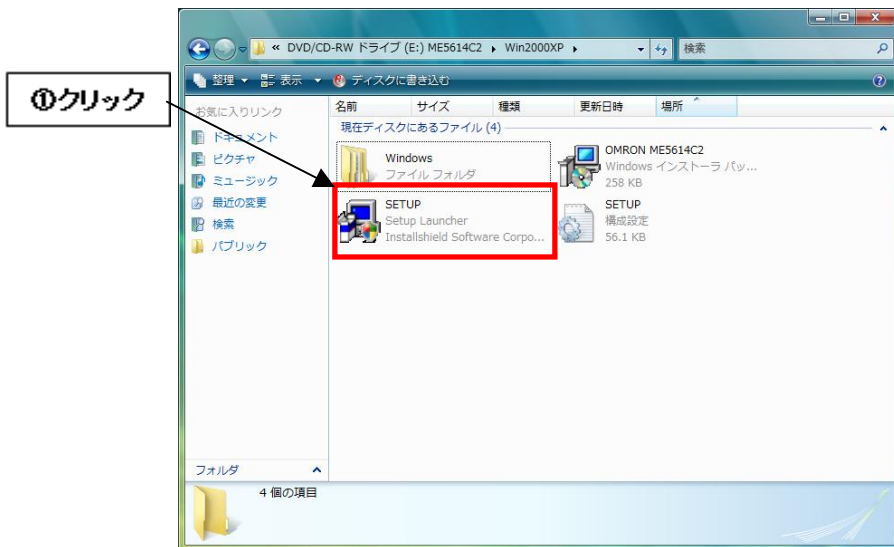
①クリック

« DVD/CD-RW ドライブ (E:) ME5614C2 ▸ Win2000XP ▸

検索

整理 ▾ 表示 ▾ ディスクに書き込む

お気に入りリンク

ドキュメント

ピクチャ

ミュージック

最近の変更

検索

パブリック

名前 サイズ 種類 更新日時 場所

現在ディスクにあるファイル (4)

Windows
ファイル フォルダ

OMRON ME5614C2
Windows インストーラ パッ...
258 KB

SETUP
Setup Launcher
Installshield Software Corpo...

SETUP
構成設定
56.1 KB

フォルダ

4 個の項目